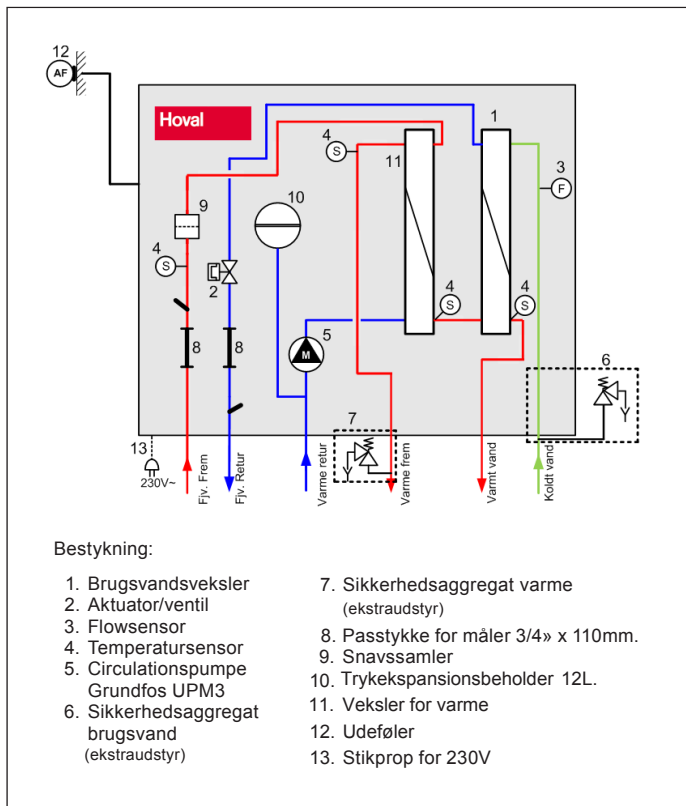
12
AF
Hoval
1
4
S
11
3
F
9
10
4
S
2
4
S
4
S
8
8
5
M
6
7
13
230V~
Fjv. Frem
Fjv. Retur
Varme retur
Varme frem
Varmt vand
Koldt vand

Bestykning:

1. Brugsvandsveksler
2. Aktuator/ventil
3. Flowsensor
4. Temperatursensor
5. Circulationspumpe Grundfos UPM3
6. Sikkerhedsaggregat brugsvand (ekstraudstyr)
7. Sikkerhedsaggregat varme (ekstraudstyr)
8. Passtykke for måler 3/4» x 110mm.
9. Snavssamler
10. Trykekspansionsbeholder 12L.
11. Veksler for varme
12. Udeføler
13. Stikprop for 230V